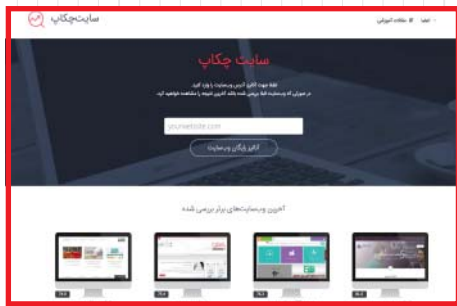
سایت‌چکاپ

خانه | مقالات آموزشی

سایت چکاپ

لطفا جهت آنالیز آدرس وبسایت را وارد کنید.

در صورتی که وبسایت قبلا بررسی شده باشد آخرین نتیجه را مشاهده خواهید کرد.

yourwebsite.com

آنالیز رایگان وبسایت

آخرین وبسایت‌های برتر بررسی شده